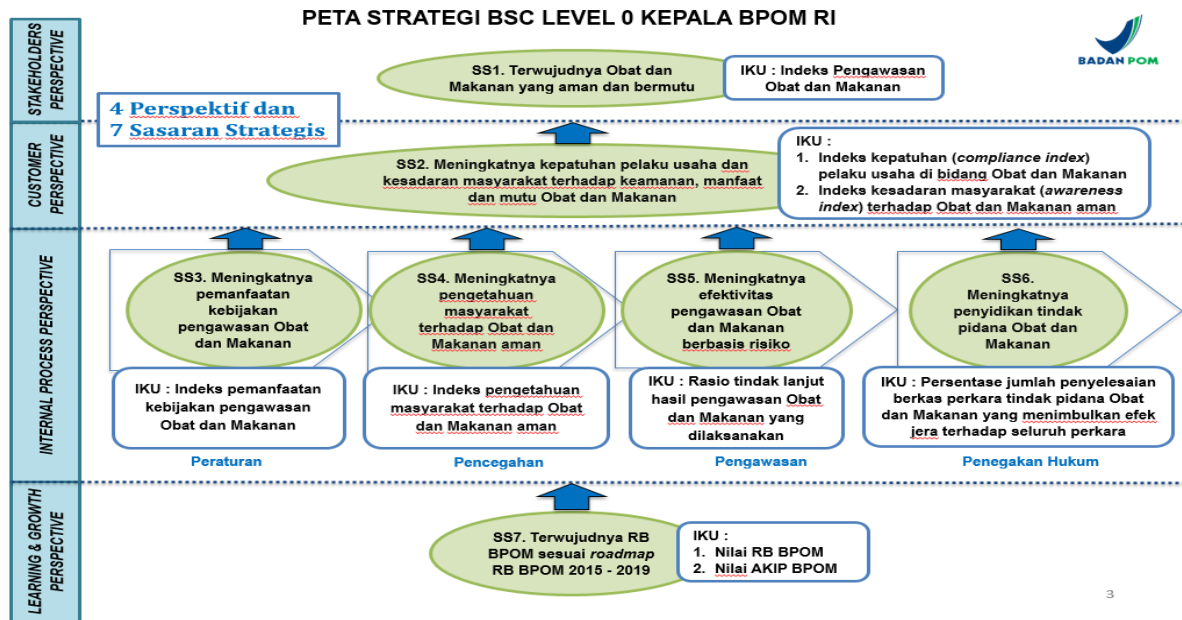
PETA STRATEGI BSC LEVEL 0 KEPALA BPOM RI

BADAN POM

STAKEHOLDERS PERSPECTIVE

SS1. Terwujudnya Obat dan Makanan yang aman dan bermutu

IKU : Indeks Pengawasan Obat dan Makanan

4 Perspektif dan 7 Sasaran Strategis

CUSTOMER PERSPECTIVE

SS2. Meningkatnya kepatuhan pelaku usaha dan kesadaran masyarakat terhadap keamanan, manfaat dan mutu Obat dan Makanan

IKU :
1. Indeks kepatuhan (*compliance index*) pelaku usaha di bidang Obat dan Makanan
2. Indeks kesadaran masyarakat (*awareness index*) terhadap Obat dan Makanan aman

INTERNAL PROCESS PERSPECTIVE

SS3. Meningkatnya pemanfaatan kebijakan pengawasan Obat dan Makanan

SS4. Meningkatnya pengetahuan masyarakat terhadap Obat dan Makanan aman

SS5. Meningkatnya efektivitas pengawasan Obat dan Makanan berbasis risiko

SS6. Meningkatnya penyidikan tindak pidana Obat dan Makanan

IKU : Indeks pemanfaatan kebijakan pengawasan Obat dan Makanan

IKU : Indeks pengetahuan masyarakat terhadap Obat dan Makanan aman

IKU : Rasio tindak lanjut hasil pengawasan Obat dan Makanan yang dilaksanakan

IKU : Persentase jumlah penyelesaian berkas perkara tindak pidana Obat dan Makanan yang menimbulkan efek jera terhadap seluruh perkara

Peraturan

Pencegahan

Pengawasan

Penegakan Hukum

LEARNING & GROWTH PERSPECTIVE

SS7. Terwujudnya RB BPOM sesuai *roadmap* RB BPOM 2015 - 2019

IKU :
1. Nilai RB BPOM
2. Nilai AKIP BPOM

3